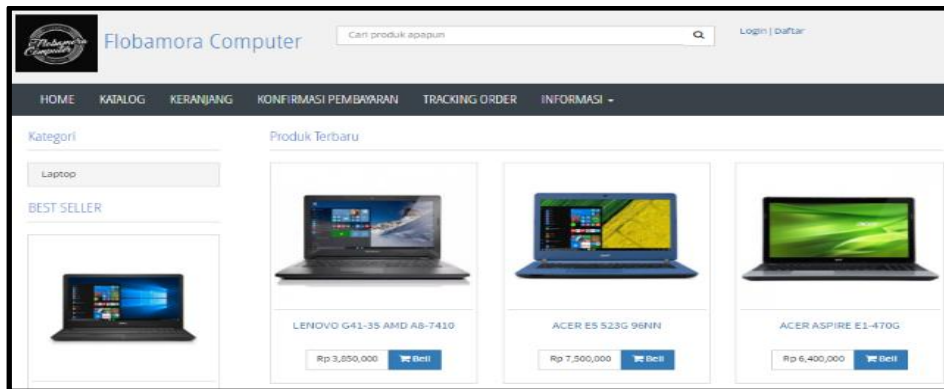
Flobamora Computer

Flobamora Computer

Cari produk apapun

Login | Daftar

HOME KATALOG KERANJANG KONFIRMASI PEMBAYARAN TRACKING ORDER INFORMASI

Kategori

Laptop

BEST SELLER

Produk Terbaru

LENOVO G41-35 AMD A8-7410

Rp 3,850,000 Beli

ACER ES 523G 96NN

Rp 7,500,000 Beli

ACER ASPIRE E1-470G

Rp 6,400,000 Beli